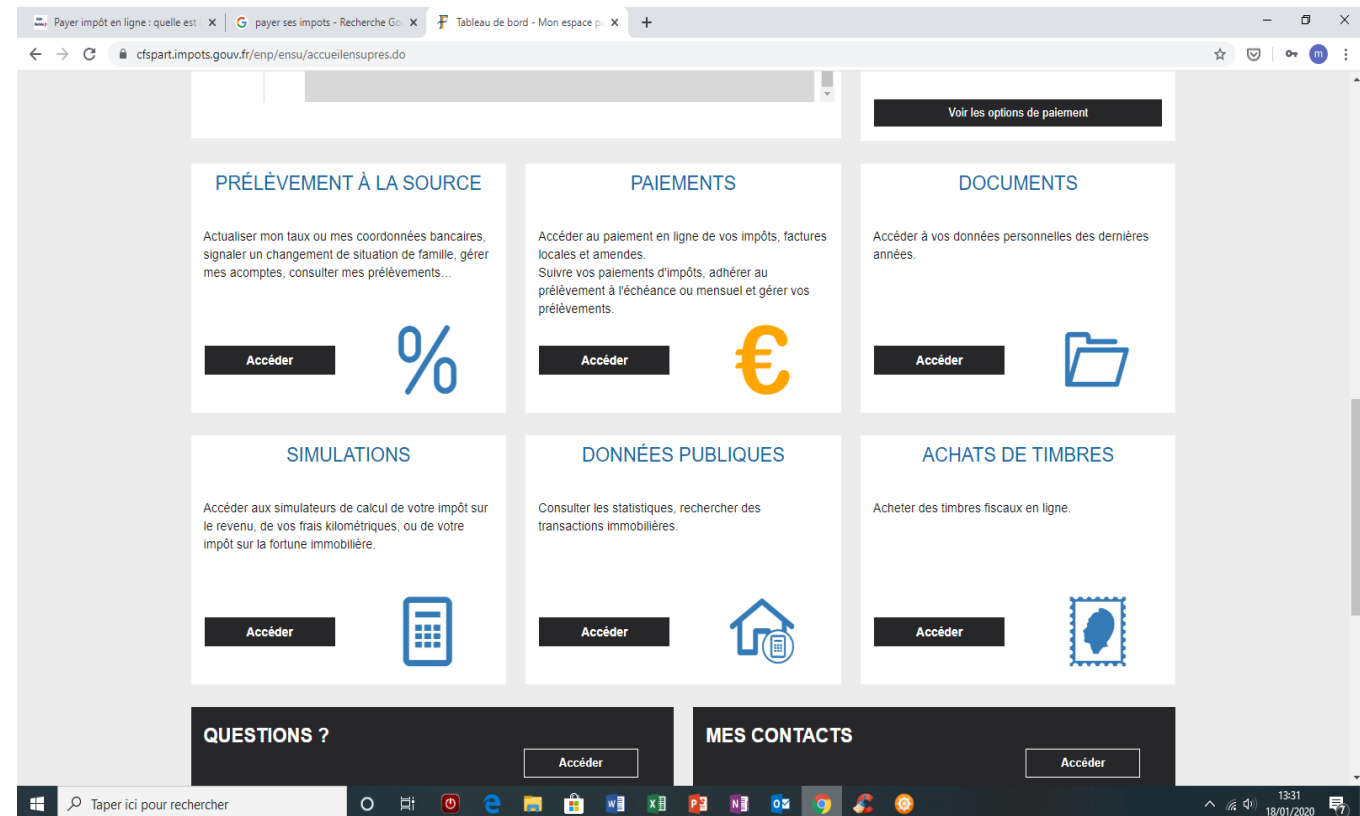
Payer impôt en ligne : quelle est | payer ses impots - Recherche Go | Tableau de bord - Mon espace p

cfspart.impots.gouv.fr/enp/ensu/accueilensupres.do

Voir les options de paiement

PRÉLÈVEMENT À LA SOURCE

Actualiser mon taux ou mes coordonnées bancaires, signaler un changement de situation de famille, gérer mes acomptes, consulter mes prélèvements...

Accéder

%

PAIEMENTS

Accéder au paiement en ligne de vos impôts, factures locales et amendes.
Suivre vos paiements d'impôts, adhérer au prélèvement à l'échéance ou mensuel et gérer vos prélèvements.

Accéder

€

DOCUMENTS

Accéder à vos données personnelles des dernières années.

Accéder

SIMULATIONS

Accéder aux simulateurs de calcul de votre impôt sur le revenu, de vos frais kilométriques, ou de votre impôt sur la fortune immobilière.

Accéder

DONNÉES PUBLIQUES

Consulter les statistiques, rechercher des transactions immobilières.

Accéder

ACHATS DE TIMBRES

Acheter des timbres fiscaux en ligne.

Accéder

QUESTIONS ?

Accéder

MES CONTACTS

Accéder

Taper ici pour rechercher

13:31
18/01/2020

7